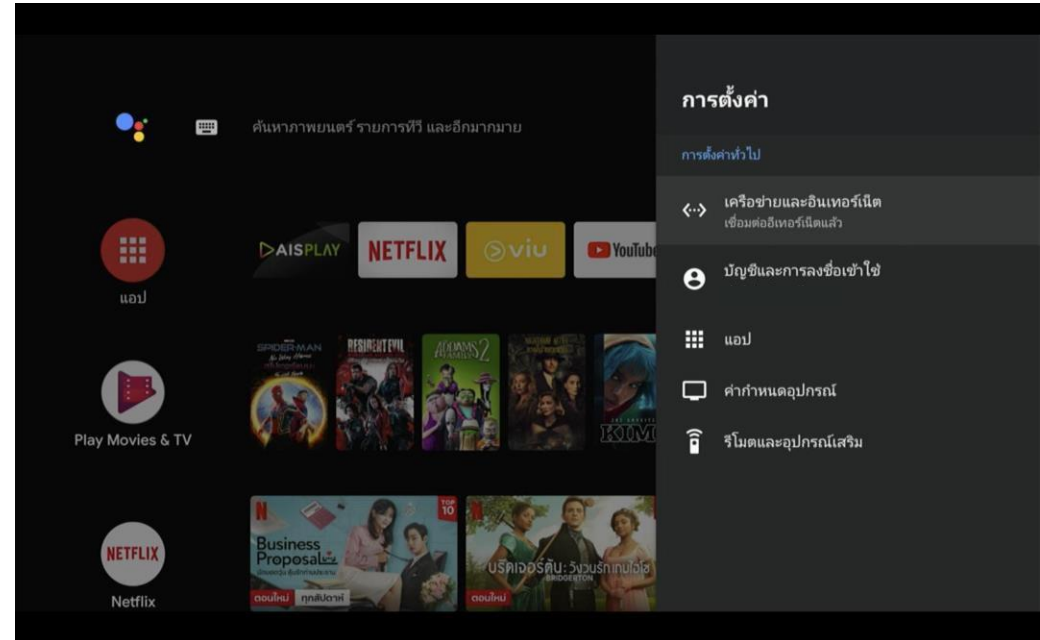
ค้นหาภาพยนตร์ รายการทีวี และอีกมากมาย

แอป

AISPLAY

NETFLIX

viu

YouTube

Play Movies & TV

SPIDER-MAN

RESIDENT EVIL

ADDAMS 2

KIM

NETFLIX

Netflix

Business Proposal

TOP 10

ตอนใหม่

ทุกสัปดาห์

บริดเจอร์ตัน: วังวนรักเกมไฮโซ

BRIDGERTON

ตอนใหม่

การตั้งค่า

การตั้งค่าทั่วไป

เครือข่ายและอินเทอร์เน็ต
เชื่อมต่ออีเทอร์เน็ตแล้ว

บัญชีและการลงชื่อเข้าใช้

แอป

ค่ากำหนดอุปกรณ์

รีโมตและอุปกรณ์เสริม